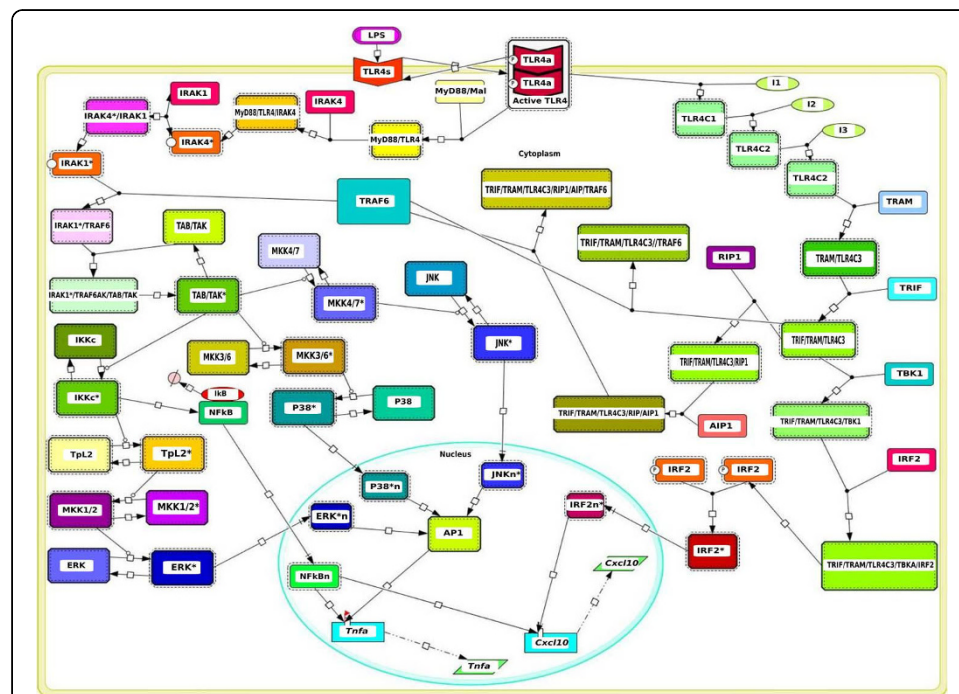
LPS
TLR4s
TLR4a
P
TLR4a
P
Active TLR4
I1
MyD88/Mal
IRAK1
IRAK4
MyD88/TLR4/IRAK4
IRAK4*/IRAK1
IRAK4*
MyD88/TLR4
TLR4C1
I2
TLR4C2
I3
IRAK1*
Cytoplasm
TLR4C2
TRAF6
TRIF/TRAM/TLR4C3/RIP1/AIP/TRAF6
TRAM
IRAK1*/TRAF6
TAB/TAK
TRIF/TRAM/TLR4C3//TRAF6
MKK4/7
RIP1
TRAM/TLR4C3
JNK
TRIF
IRAK1*/TRAF6AK/TAB/TAK
TAB/TAK*
MKK4/7*
TRIF/TRAM/TLR4C3
IKKc
JNK*
MKK3/6
MKK3/6*
TRIF/TRAM/TLR4C3/RIP1
TBK1
IkB
IKKc*
NFkB
P38*
P38
TRIF/TRAM/TLR4C3/RIP/AIP1
AIP1
TRIF/TRAM/TLR4C3/TBK1
Nucleus
TpL2
TpL2*
P38*n
JNKn*
P
IRF2
P
IRF2
IRF2
MKK1/2
MKK1/2*
IRF2n*
ERK*n
AP1
IRF2*
ERK
ERK*
TRIF/TRAM/TLR4C3/TBKA/IRF2
Cxcl10
NFkBn
Tnfa
Cxcl10
Tnfa